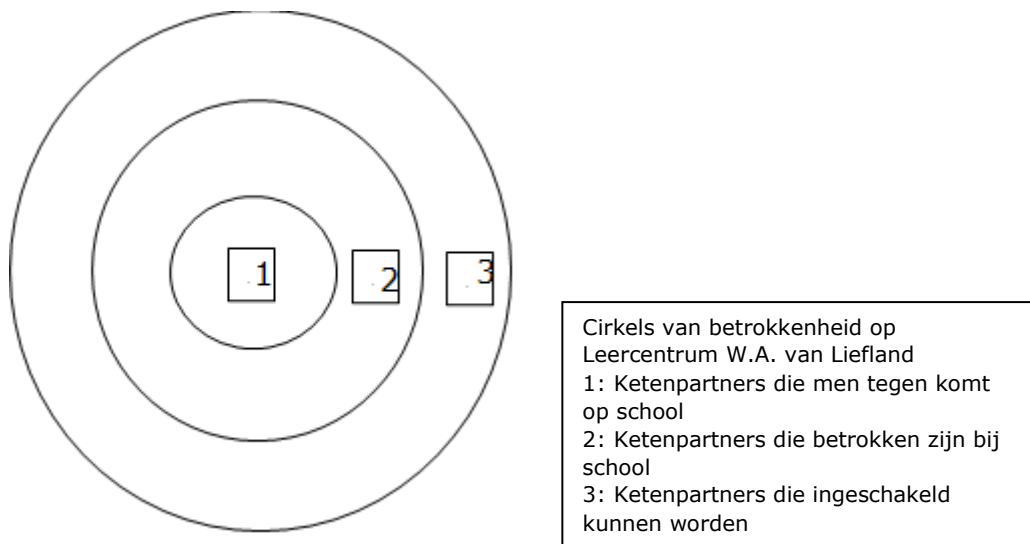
1

2

3

Cirkels van betrokkenheid op Leercentrum W.A. van Liefland
1: Ketenpartners die men tegen komt op school
2: Ketenpartners die betrokken zijn bij school
3: Ketenpartners die ingeschakeld kunnen worden